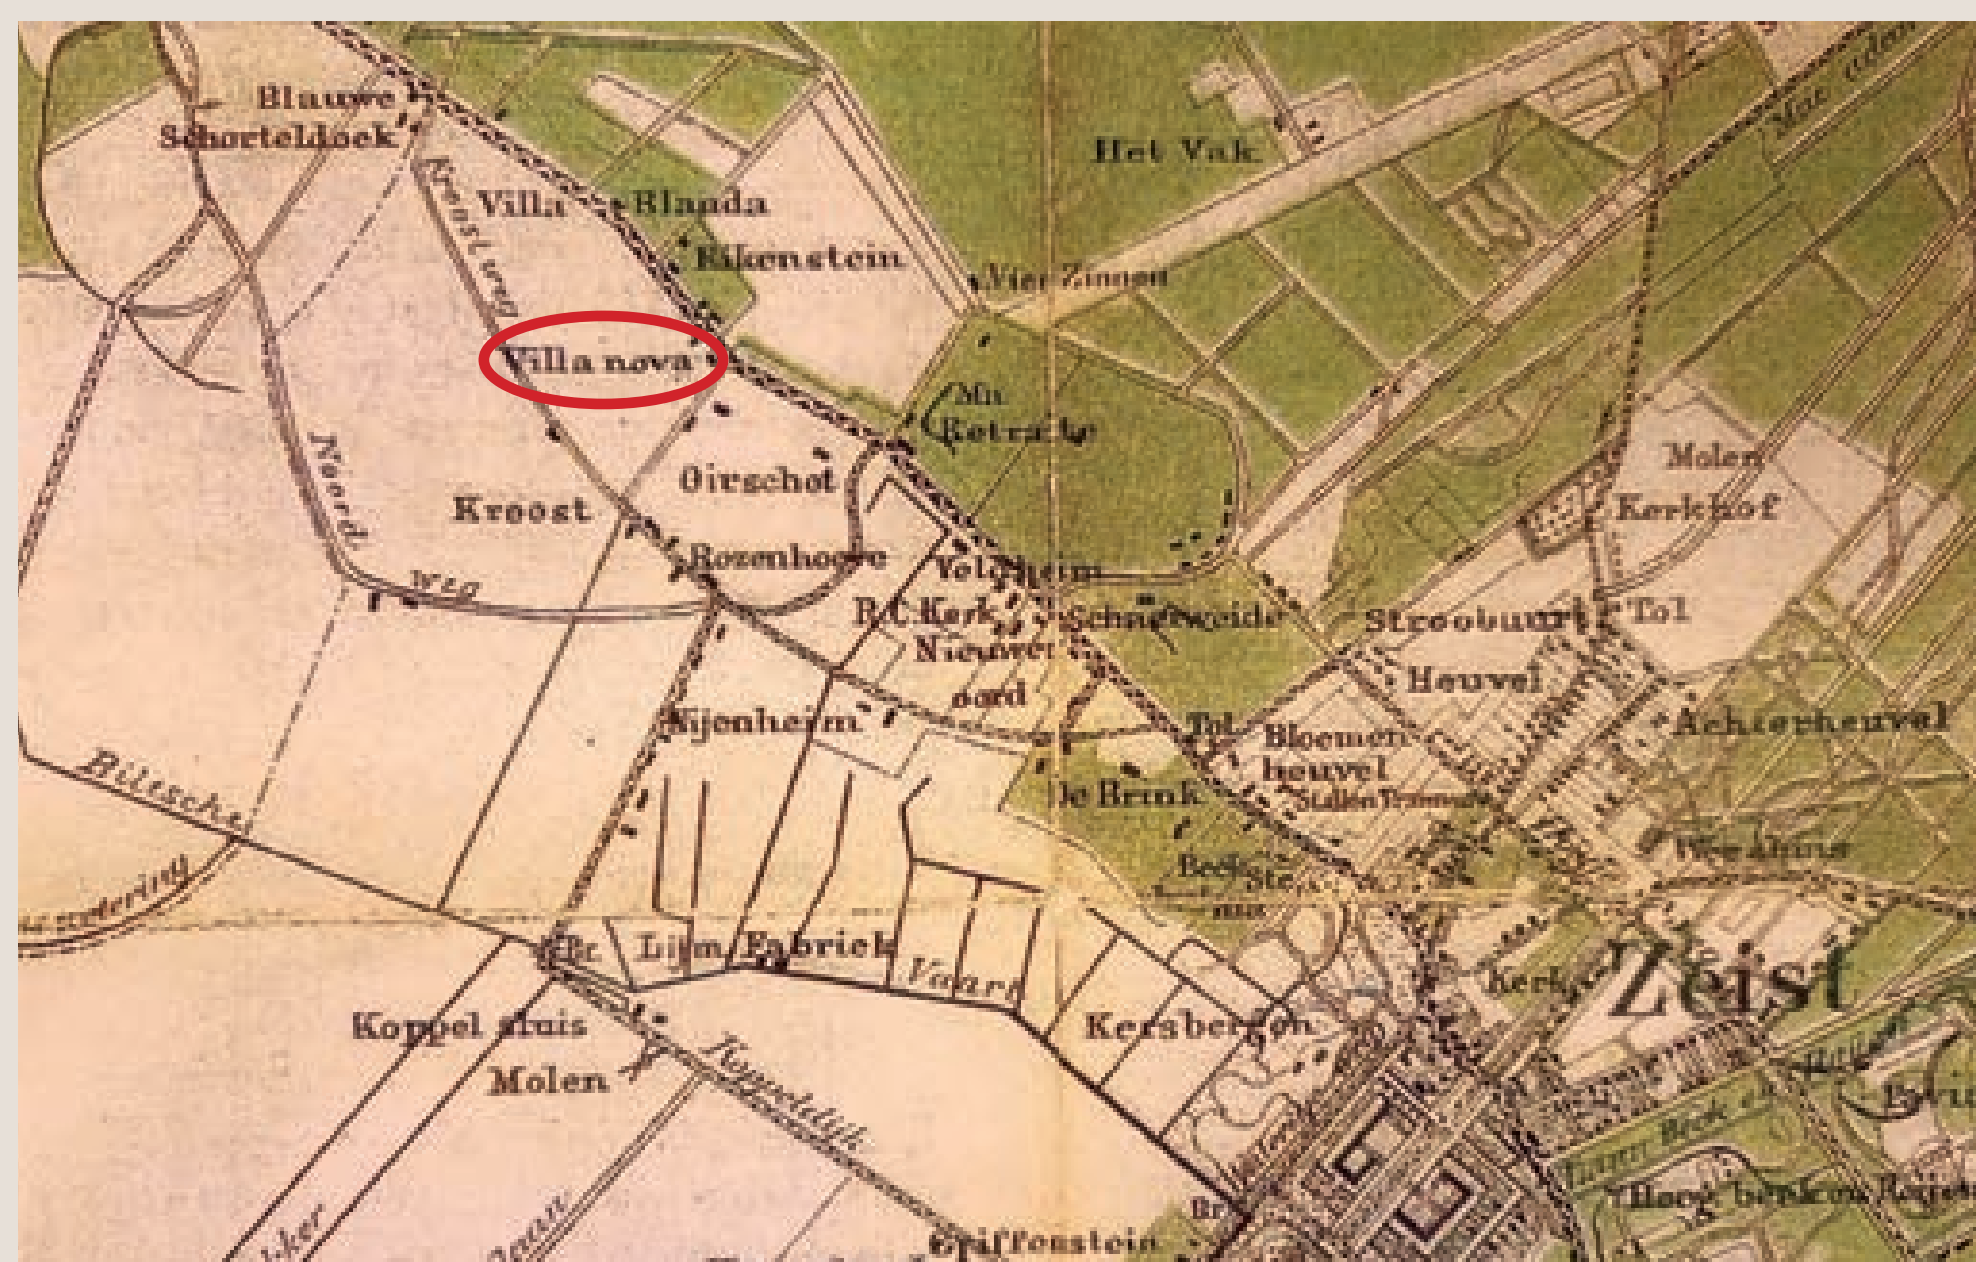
Blauwe Schorteldoek

Villa Blanda

Eikenstein

Het Vak

Vier Zinnen

Kroostweg

Villa nova

Mis Retraite

Noordweg

Oirschot

Kroost

Rozenhoeve

Molen

Kerkhof

Veldheim

R.C.Kerk

Schaapweide

Nieuwe oord

Stroobuurt

Tol

Heuvel

Nijenheim

Tol

Achterheuvel

Bloemenheuvel

Station

de Brink

Beek Ste

Biltsche

wetering

Br.

Lijm Fabriek

Vaart

Zeist

Kerk

Kersbergen

Koppel sluis

Molen

Hoogeboom

Griffenstein

Br.

Hoog Beek en Royen